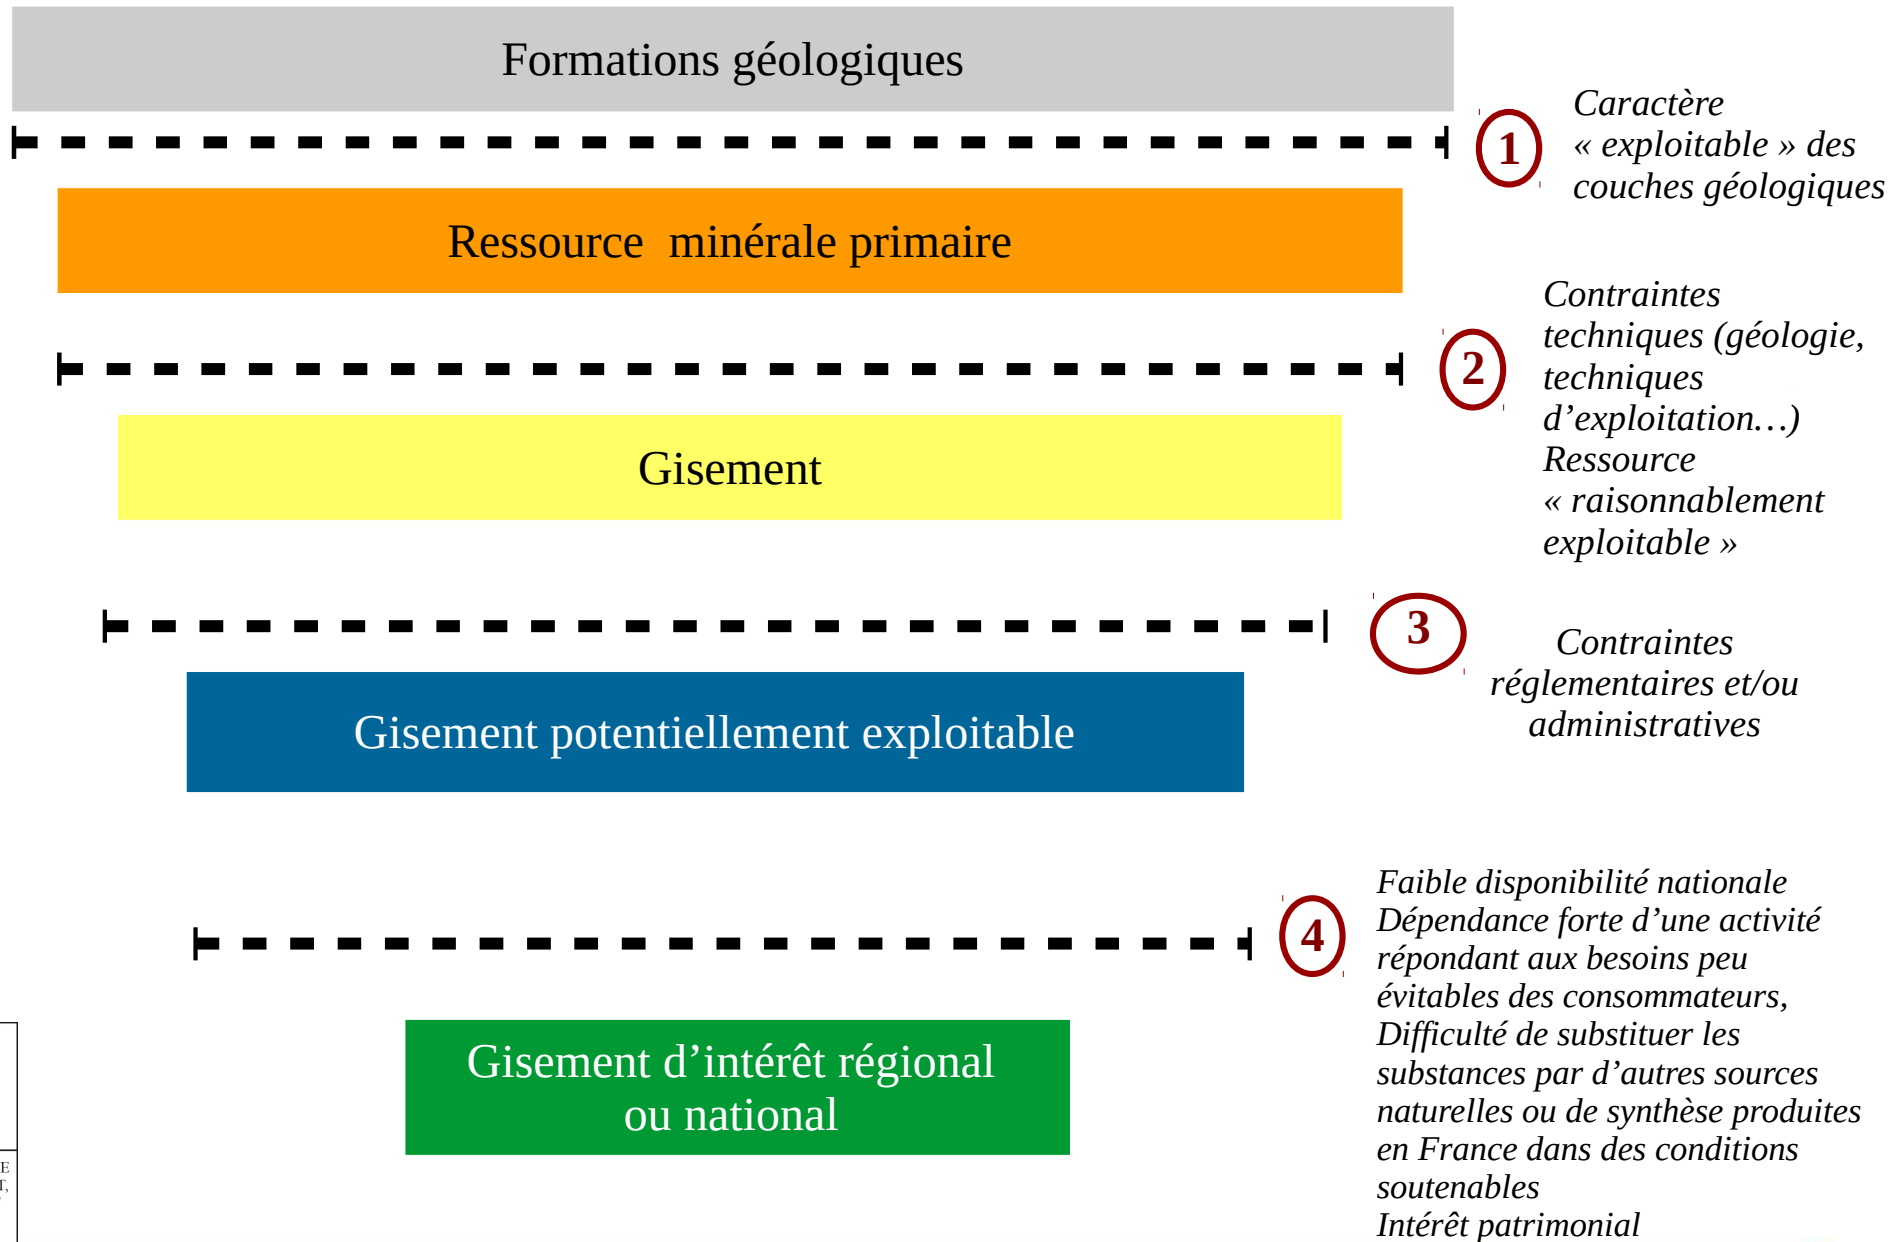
Formations géologiques

1

Caractère « exploitable » des couches géologiques

Ressource minérale primaire

2

Contraintes techniques (géologie, techniques d'exploitation…) Ressource « raisonnablement exploitable »

Gisement

3

Contraintes réglementaires et/ou administratives

Gisement potentiellement exploitable

4

Faible disponibilité nationale
Dépendance forte d'une activité répondant aux besoins peu évitables des consommateurs,
Difficulté de substituer les substances par d'autres sources naturelles ou de synthèse produites en France dans des conditions soutenables
Intérêt patrimonial

Gisement d'intérêt régional ou national